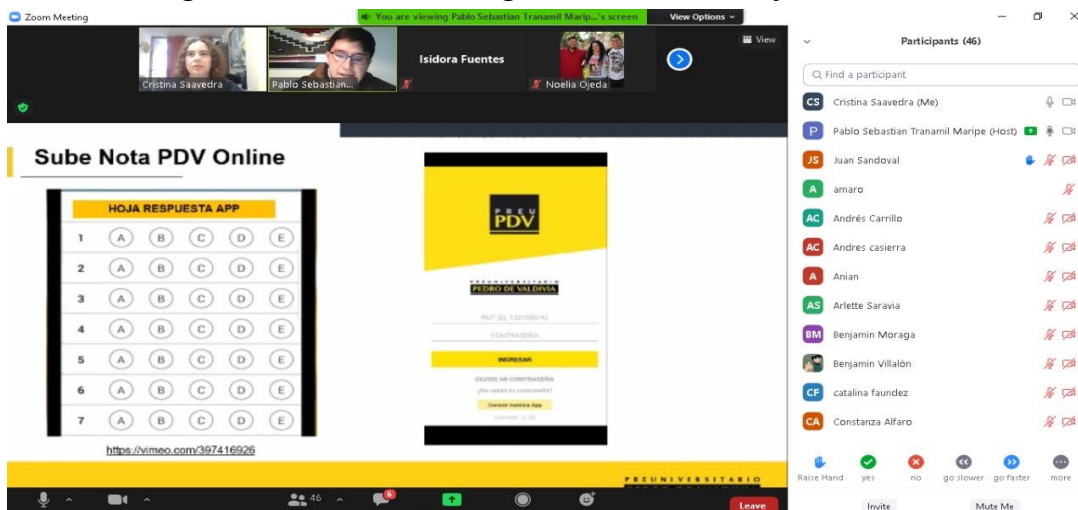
Zoom Meeting

You are viewing Pablo Sebastian Tranamil Marip...'s screen View Options

View

Cristina Saavedra

Pablo Sebastian...

Isidora Fuentes

Noelia Ojeda

Sube Nota PDV Online

HOJA RESPUESTA APP

| | | | | | |
|---|---|---|---|---|---|
| 1 | A | B | C | D | E |
| 2 | A | B | C | D | E |
| 3 | A | B | C | D | E |
| 4 | A | B | C | D | E |
| 5 | A | B | C | D | E |
| 6 | A | B | C | D | E |
| 7 | A | B | C | D | E |

https://vimeo.com/397416926

PREU PDV

PREUNIVERSITARIO PEDRO DE VALDIVIA

RUT (EJ. 12345678-K)

CONTRASEÑA

INGRESAR

OLVIDE MI CONTRASEÑA

¿No sabes tu contraseña?

Conoce nuestra App

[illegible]

PREUNIVERSITARIO

Participants (46)

Find a participant

CS Cristina Saavedra (Me)

P Pablo Sebastian Tranamil Maripe (Host)

JS Juan Sandoval

A amaro

AC Andrés Carrillo

AC Andres casierra

A Anian

AS Arlette Saravia

BM Benjamin Moraga

Benjamin Villalón

CF catalina faundez

CA Constanza Alfaro

Raise Hand yes no go slower go faster more

Invite Mute Me

46 6 Leave